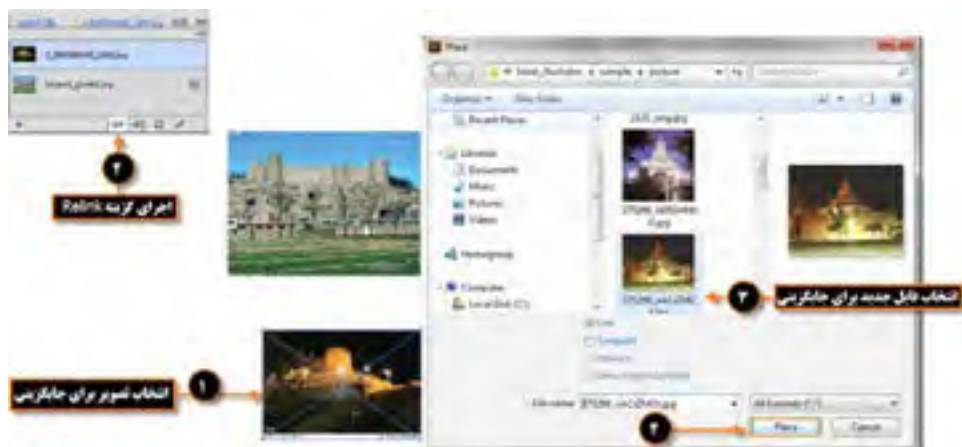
اجرای گزینه Relink

Place

Organize ▾ New folder

Recent Places

Libraries
Documents
Music
Pictures
Videos

Homegroup

Computer
Local Disk (C:)

انتخاب فایل جدید برای جایگزینی

Link

File name:

All Formats

Place Cancel

انتخاب تصویر برای جایگزینی